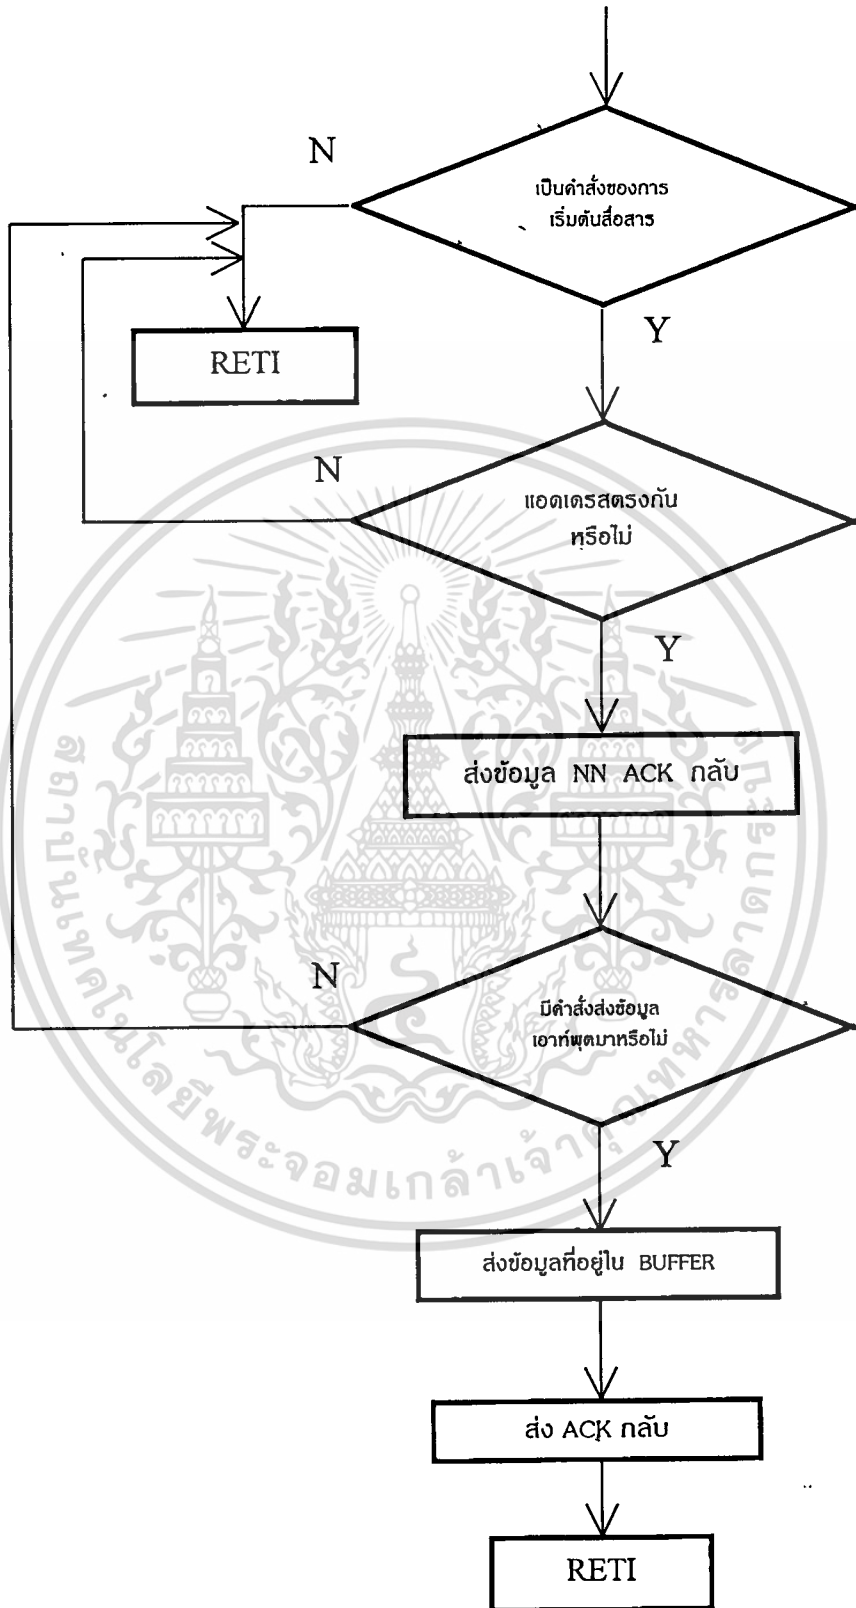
N

เป็นคำสั่งของการเริ่มต้นสื่อสาร

RETI

Y

N

แอดเดรสตรงกันหรือไม่

Y

ส่งข้อมูล NN ACK กลับ

N

มีคำสั่งส่งข้อมูลเอาท์พุตมาหรือไม่

Y

ส่งข้อมูลที่อยู่ใน BUFFER

ส่ง ACK กลับ

RETI

สถาบันเทคโนโลยีพระจอมเกล้าเจ้าคุณทหารลาดกระบัง